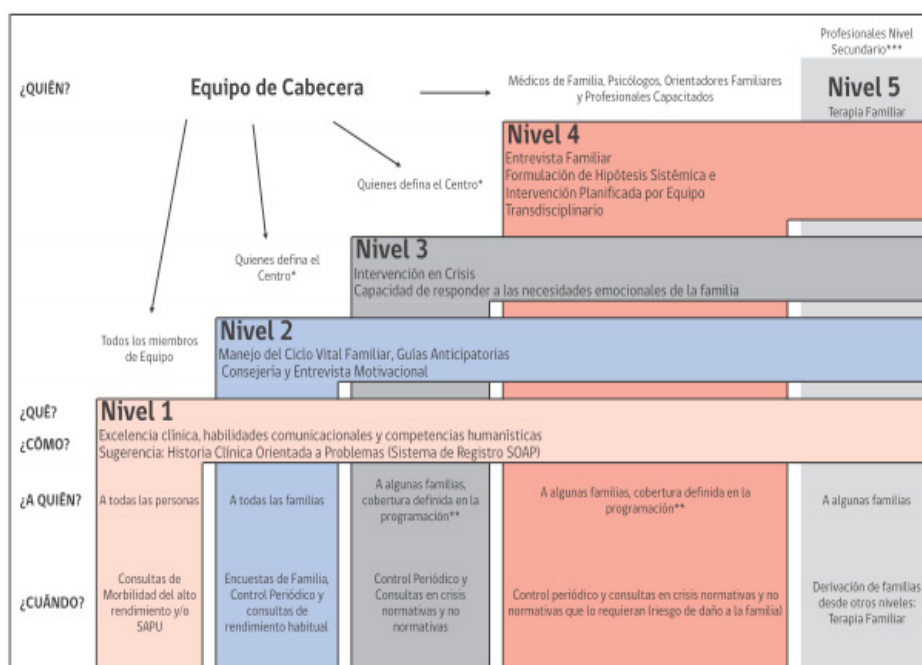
Profesionales Nivel Secundario***

¿QUIÉN?

Equipo de Cabecera

Médicos de Familia, Psicólogos, Orientadores Familiares y Profesionales Capacitados

Nivel 5
Terapia Familiar

Nivel 4
Entrevista Familiar
Formulación de Hipótesis Sistémica e Intervención Planificada por Equipo Transdisciplinario

Quienes defina el Centro*

Quienes defina el Centro*

Nivel 3
Intervención en Crisis
Capacidad de responder a las necesidades emocionales de la familia

Todos los miembros de Equipo

Nivel 2
Manejo del Ciclo Vital Familiar, Guías Anticipatorias
Consejería y Entrevista Motivacional

¿QUÉ?
¿CÓMO?

Nivel 1
Excelencia clínica, habilidades comunicacionales y competencias humanísticas
Sugerencia: Historia Clínica Orientada a Problemas (Sistema de Registro SOAP)

| ¿A QUIÉN? | A todas las personas | A todas las familias | A algunas familias, cobertura definida en la programación** | A algunas familias, cobertura definida en la programación** | A algunas familias |
|---|---|---|---|---|---|
| ¿CUÁNDO? | Consultas de Morbilidad del alto rendimiento y/o SAPU | Encuestas de Familia, Control Periódico y consultas de rendimiento habitual | Control Periódico y Consultas en crisis normativas y no normativas | Control periódico y consultas en crisis normativas y no normativas que lo requieran (riesgo de daño a la familia) | Derivación de familias desde otros niveles: Terapia Familiar |